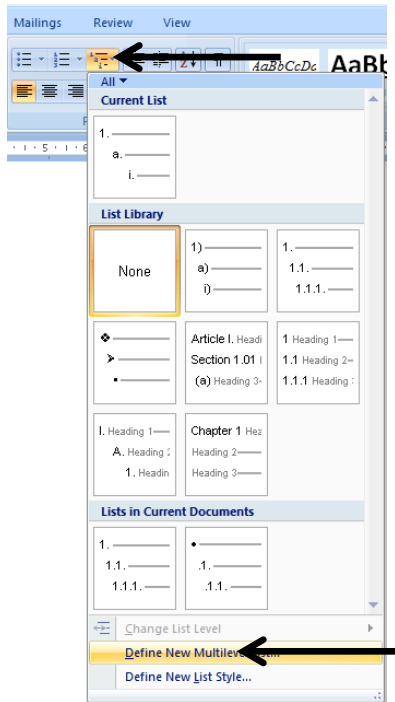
Mailings Review View

AaBbCcDc AaBb

All

Current List

1.
a.
i.

List Library

None

1)
a)
i)

1.
1.1.
1.1.1.

Article I. Headi
Section 1.01 I
(a) Heading 3

1 Heading 1
1.1 Heading 2
1.1.1 Heading 3

I. Heading 1
A. Heading 2
1. Headin

Chapter 1 Hea
Heading 2
Heading 3

Lists in Current Documents

1.
1.1.
1.1.1.

.1.
.1.1.

Change List Level

Define New Multilevel List...

Define New List Style...